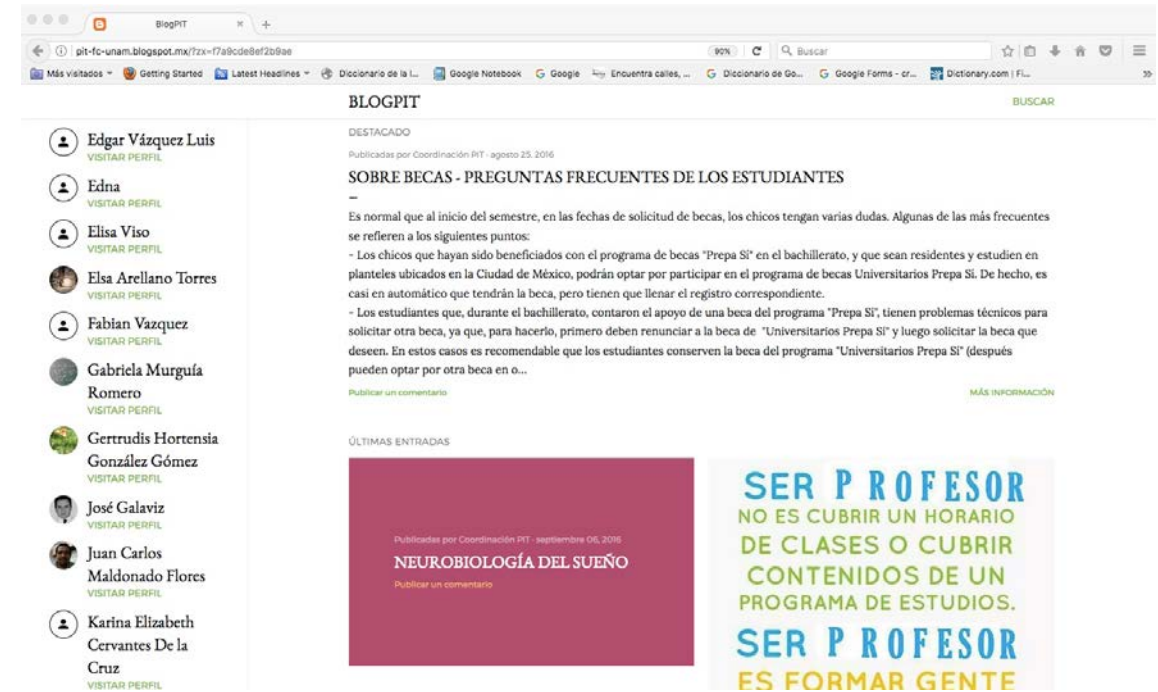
BlogPIT

pit-fc-unam.blogspot.mx/?zx=f7a9cde8ef2b9ae

90%

Buscar

Más visitados Getting Started Latest Headlines Diccionario de la l... Google Notebook Google Encuentra calles, ... Diccionario de Go... Google Forms - cr... Dictionary.com | Fi...

BLOGPIT

BUSCAR

Edgar Vázquez Luis
VISITAR PERFIL

Edna
VISITAR PERFIL

Elisa Viso
VISITAR PERFIL

Elsa Arellano Torres
VISITAR PERFIL

Fabian Vazquez
VISITAR PERFIL

Gabriela Murguía Romero
VISITAR PERFIL

Gertrudis Hortensia González Gómez
VISITAR PERFIL

José Galaviz
VISITAR PERFIL

Juan Carlos Maldonado Flores
VISITAR PERFIL

Karina Elizabeth Cervantes De la Cruz
VISITAR PERFIL

DESTACADO

Publicadas por Coordinación PIT · agosto 25, 2016

SOBRE BECAS - PREGUNTAS FRECUENTES DE LOS ESTUDIANTES

Es normal que al inicio del semestre, en las fechas de solicitud de becas, los chicos tengan varias dudas. Algunas de las más frecuentes se refieren a los siguientes puntos:
- Los chicos que hayan sido beneficiados con el programa de becas "Prepa Sí" en el bachillerato, y que sean residentes y estudien en planteles ubicados en la Ciudad de México, podrán optar por participar en el programa de becas Universitarios Prepa Sí. De hecho, es casi en automático que tendrán la beca, pero tienen que llenar el registro correspondiente.
- Los estudiantes que, durante el bachillerato, contaron el apoyo de una beca del programa "Prepa Sí", tienen problemas técnicos para solicitar otra beca, ya que, para hacerlo, primero deben renunciar a la beca de "Universitarios Prepa Sí" y luego solicitar la beca que deseen. En estos casos es recomendable que los estudiantes conserven la beca del programa "Universitarios Prepa Sí" (después pueden optar por otra beca en o...

Publicar un comentario

MÁS INFORMACIÓN

ÚLTIMAS ENTRADAS

Publicadas por Coordinación PIT · septiembre 06, 2016

NEUROBIOLOGÍA DEL SUEÑO

Publicar un comentario

SER P ROFESOR
NO ES CUBRIR UN HORARIO DE CLASES O CUBRIR CONTENIDOS DE UN PROGRAMA DE ESTUDIOS.
SER P ROFESOR
ES FORMAR GENTE